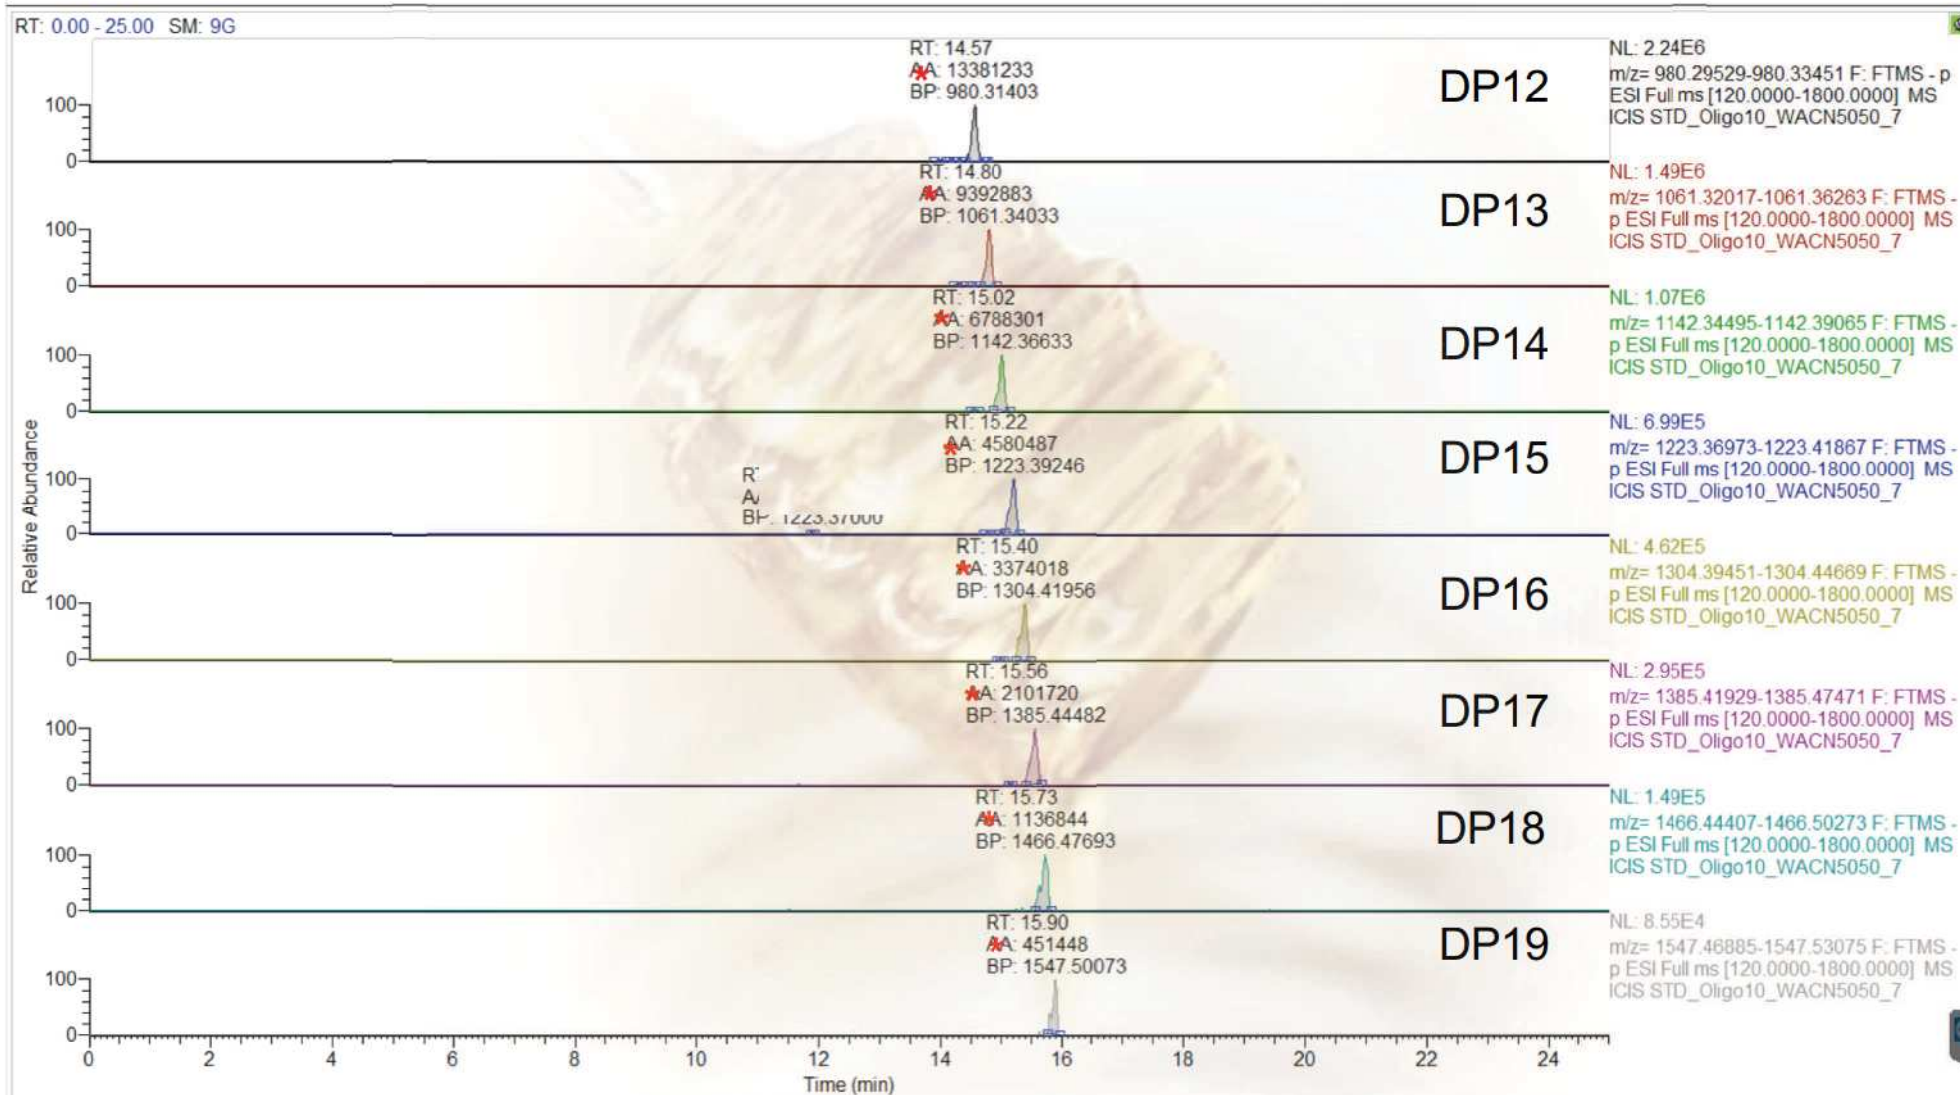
RT: 0.00 - 25.00 SM: 9G

RT: 14.57
AA: 13381233
BP: 980.31403

DP12

NL: 2.24E6
m/z= 980.29529-980.33451 F: FTMS - p ESI Full ms [120.0000-1800.0000] MS ICIS STD_Oligo10_WACN5050_7

100
0

RT: 14.80
AA: 9392883
BP: 1061.34033

DP13

NL: 1.49E6
m/z= 1061.32017-1061.36263 F: FTMS - p ESI Full ms [120.0000-1800.0000] MS ICIS STD_Oligo10_WACN5050_7

100
0

RT: 15.02
AA: 6788301
BP: 1142.36633

DP14

NL: 1.07E6
m/z= 1142.34495-1142.39065 F: FTMS - p ESI Full ms [120.0000-1800.0000] MS ICIS STD_Oligo10_WACN5050_7

100
0

RT: 15.22
AA: 4580487
BP: 1223.39246

RT
AA
BP: 1223.37000

DP15

NL: 6.99E5
m/z= 1223.36973-1223.41867 F: FTMS - p ESI Full ms [120.0000-1800.0000] MS ICIS STD_Oligo10_WACN5050_7

100
0

RT: 15.40
AA: 3374018
BP: 1304.41956

DP16

NL: 4.62E5
m/z= 1304.39451-1304.44669 F: FTMS - p ESI Full ms [120.0000-1800.0000] MS ICIS STD_Oligo10_WACN5050_7

100
0

RT: 15.56
AA: 2101720
BP: 1385.44482

DP17

NL: 2.95E5
m/z= 1385.41929-1385.47471 F: FTMS - p ESI Full ms [120.0000-1800.0000] MS ICIS STD_Oligo10_WACN5050_7

100
0

RT: 15.73
AA: 1136844
BP: 1466.47693

DP18

NL: 1.49E5
m/z= 1466.44407-1466.50273 F: FTMS - p ESI Full ms [120.0000-1800.0000] MS ICIS STD_Oligo10_WACN5050_7

100
0

RT: 15.90
AA: 451448
BP: 1547.50073

DP19

NL: 8.55E4
m/z= 1547.46885-1547.53075 F: FTMS - p ESI Full ms [120.0000-1800.0000] MS ICIS STD_Oligo10_WACN5050_7

100
0

Relative Abundance

0 2 4 6 8 10 12 14 16 18 20 22 24
Time (min)